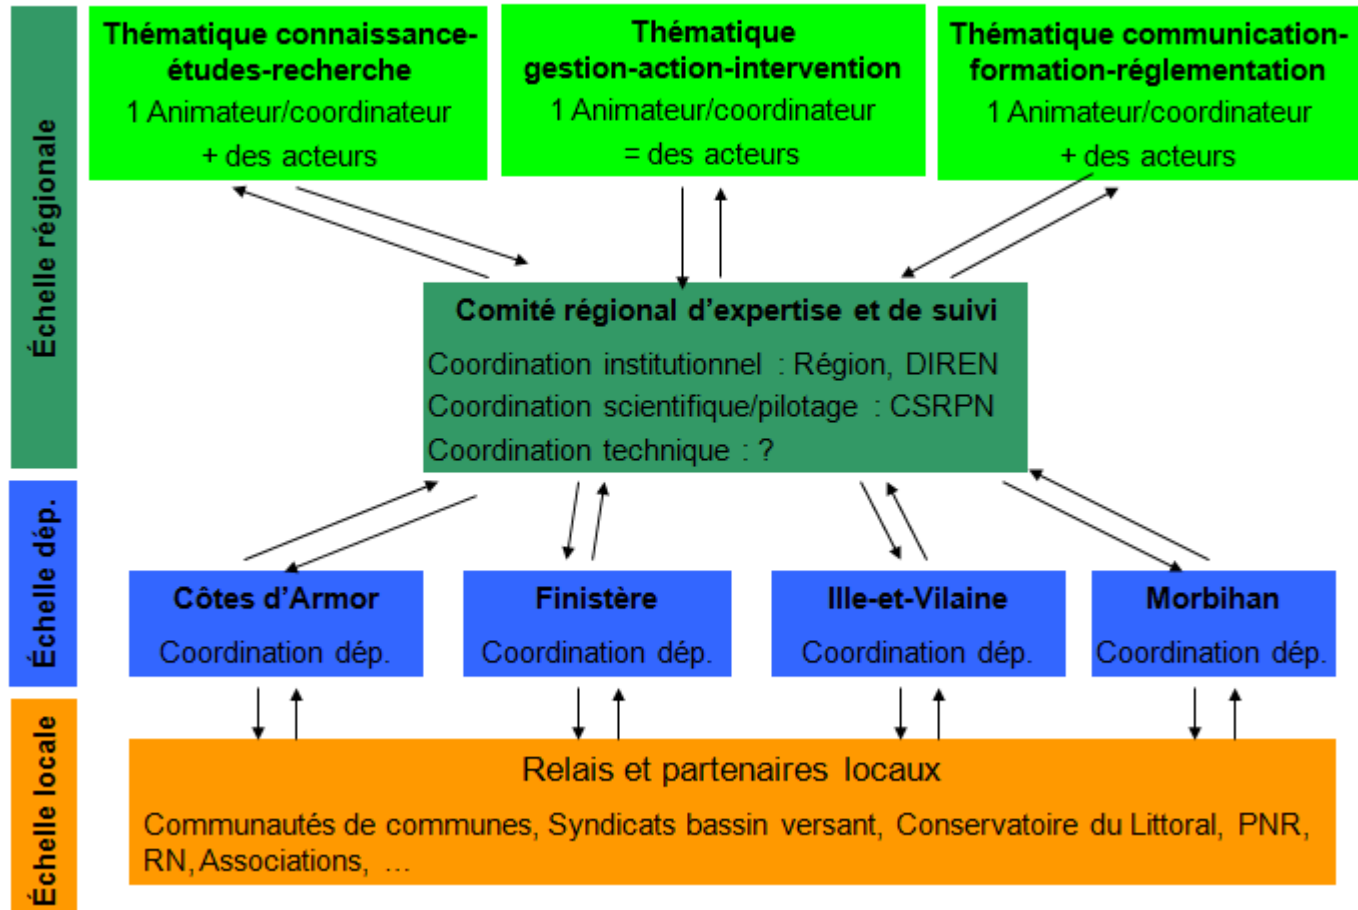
Échelle régionale

Thématique connaissance-études-recherche
1 Animateur/coordinateur
+ des acteurs

Thématique gestion-action-intervention
1 Animateur/coordinateur
= des acteurs

Thématique communication-formation-réglementation
1 Animateur/coordinateur
+ des acteurs

Comité régional d'expertise et de suivi
Coordination institutionnel : Région, DIREN
Coordination scientifique/pilotage : CSRPN
Coordination technique : ?

Échelle dép.

Côtes d'Armor
Coordination dép.

Finistère
Coordination dép.

Ille-et-Vilaine
Coordination dép.

Morbihan
Coordination dép.

Échelle locale

Relais et partenaires locaux
Communautés de communes, Syndicats bassin versant, Conservatoire du Littoral, PNR, RN, Associations, ...